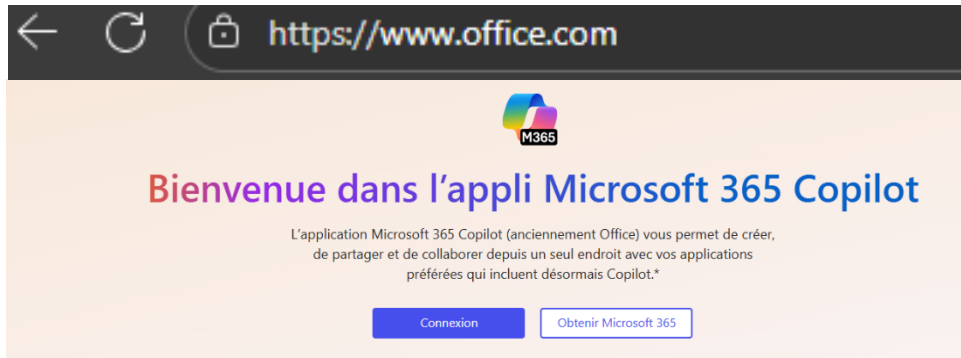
https://www.office.com

M365

Bienvenue dans l’appli Microsoft 365 Copilot

L’application Microsoft 365 Copilot (anciennement Office) vous permet de créer, de partager et de collaborer depuis un seul endroit avec vos applications préférées qui incluent désormais Copilot.*

Connexion

Obtenir Microsoft 365